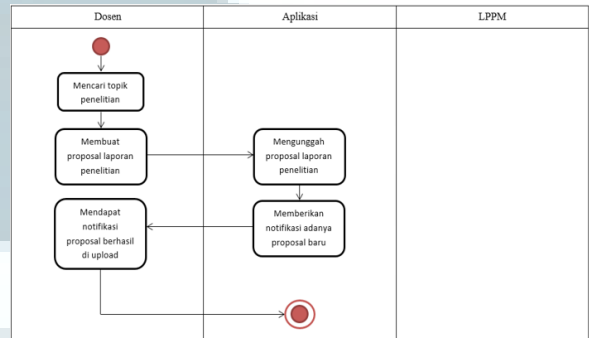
Dosen

Aplikasi

LPPM

Mencari topik penelitian

Membuat proposal laporan penelitian

Mengunggah proposal laporan penelitian

Memberikan notifikasi adanya proposal baru

Mendapat notifikasi proposal berhasil di upload